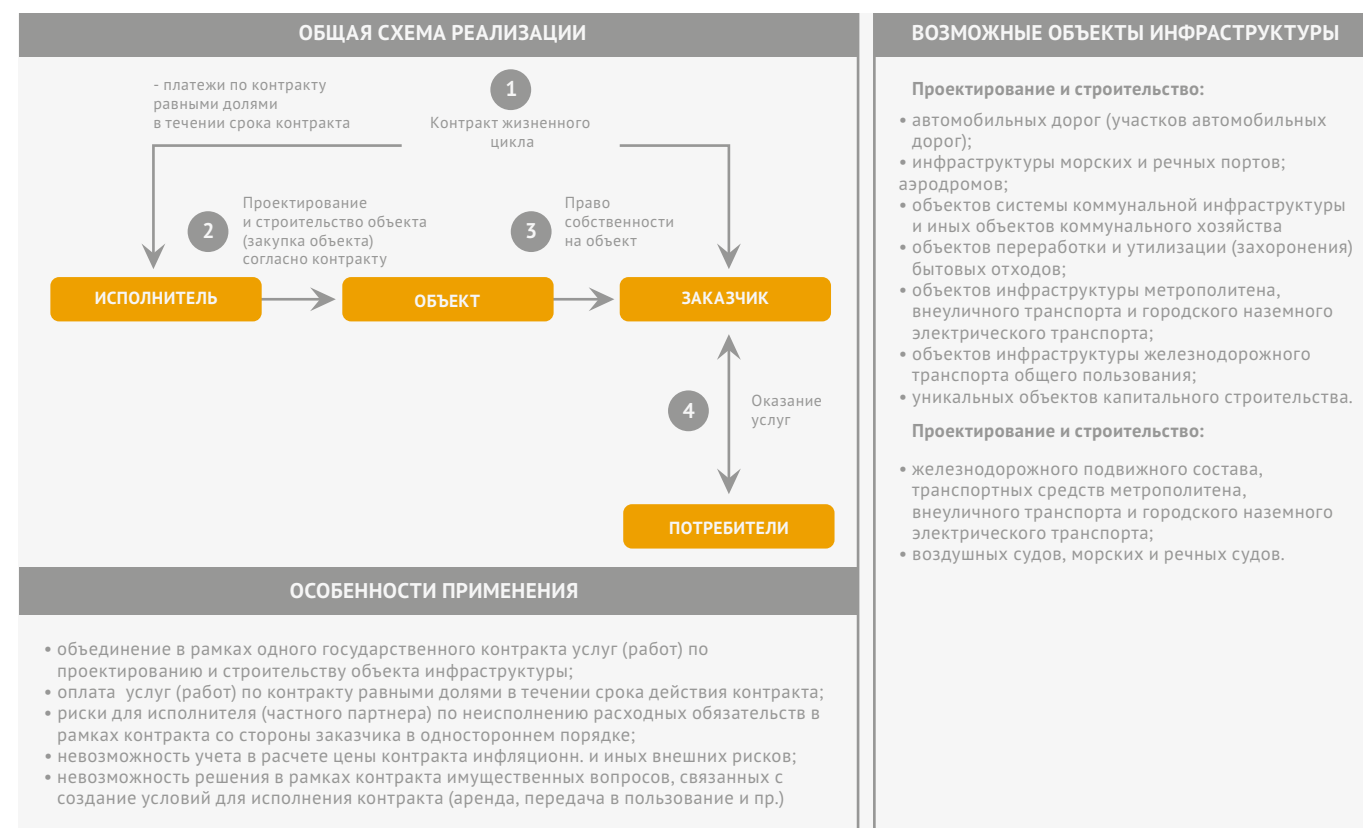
ОБЩАЯ СХЕМА РЕАЛИЗАЦИИ

- платежи по контракту равными долями в течении срока контракта

1

Контракт жизненного цикла

Проектирование и строительство объекта (закупка объекта) согласно контракту

2

3

Право собственности на объект

ИСПОЛНИТЕЛЬ

ОБЪЕКТ

ЗАКАЗЧИК

4

Оказание услуг

ПОТРЕБИТЕЛИ

ОСОБЕННОСТИ ПРИМЕНЕНИЯ

• объединение в рамках одного государственного контракта услуг (работ) по проектированию и строительству объекта инфраструктуры;
• оплата услуг (работ) по контракту равными долями в течении срока действия контракта;
• риски для исполнителя (частного партнера) по неисполнению расходных обязательств в рамках контракта со стороны заказчика в одностороннем порядке;
• невозможность учета в расчете цены контракта инфляционн. и иных внешних рисков;
• невозможность решения в рамках контракта имущественных вопросов, связанных с создание условий для исполнения контракта (аренда, передача в пользование и пр.)

ВОЗМОЖНЫЕ ОБЪЕКТЫ ИНФРАСТРУКТУРЫ

Проектирование и строительство:

• автомобильных дорог (участков автомобильных дорог);
• инфраструктуры морских и речных портов; аэродромов;
• объектов системы коммунальной инфраструктуры и иных объектов коммунального хозяйства
• объектов переработки и утилизации (захоронения) бытовых отходов;
• объектов инфраструктуры метрополитена, внеуличного транспорта и городского наземного электрического транспорта;
• объектов инфраструктуры железнодорожного транспорта общего пользования;
• уникальных объектов капитального строительства.

Проектирование и строительство:

• железнодорожного подвижного состава, транспортных средств метрополитена, внеуличного транспорта и городского наземного электрического транспорта;
• воздушных судов, морских и речных судов.